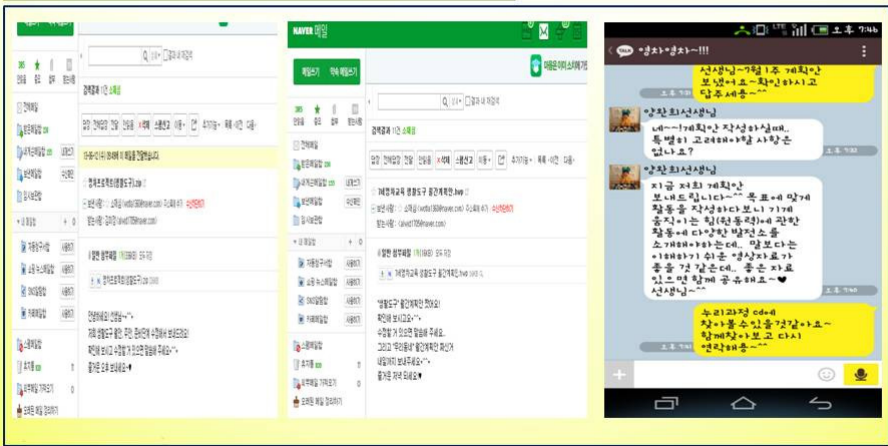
검색결과 1건 스팸함

첨부 전체답장 전달 인쇄 삭제 스팸신고 이동

정보트랙1학년생활도구.hwp

안녕하세요 선생님~
저희 생활도구 월간 계획안 보내드립니다!
확인해 보시고 수정할 것 있으면 말씀해 주세요~^
좋기운 오후 보내세요~

NAVER 메일

메일쓰기 내게쓰기

받은메일함
보낸메일함
내게쓴메일함
임시보관함
내 메일함
스팸메일함
휴지통

검색결과 1건 스팸함

7세정보교육 생활도구 월간계획안.hwp

일반 첨부파일 1개(16KB)

7세정보교육 생활도구 월간계획안.hwp

"생활도구" 월간계획안 첨부요!
확인해 보시고요~^^
수정할 거 있으면 말씀해 주세요.
그리고 "도구들이" 월간계획안 봐서요
내일까지 보내주세요~^^
즐거운 저녁 되세요♥

LTE 오후 7:46

양차영차~!!!

선생님~7월 1주 계획안 보내드려요~확인하시고 답주세용~^^

오후 7:30

양판최선생님
네~!계획안 작성하셨네요. 특별히 고려해야 할 사항은 없나요?

오후 7:30

양판최선생님
지금 저희 계획안 보내드립니다~^^ 목표에 맞게 활동을 작성하다보니 기계 움직이는 힘(원동력)에 관한 활동에 다양한 발전소를 소개해야하는데.. 말보다는 이해하기 쉬운 영상자료가 좋을 것 같은데.. 좋은 자료 있으면 함께 공유해요~♥ 선생님~^^

오후 7:46

누리과정 cd에 찾아볼 수 있을것 같아요~ 함께 찾아보고 다시 연락해용~^^

오후 7:46